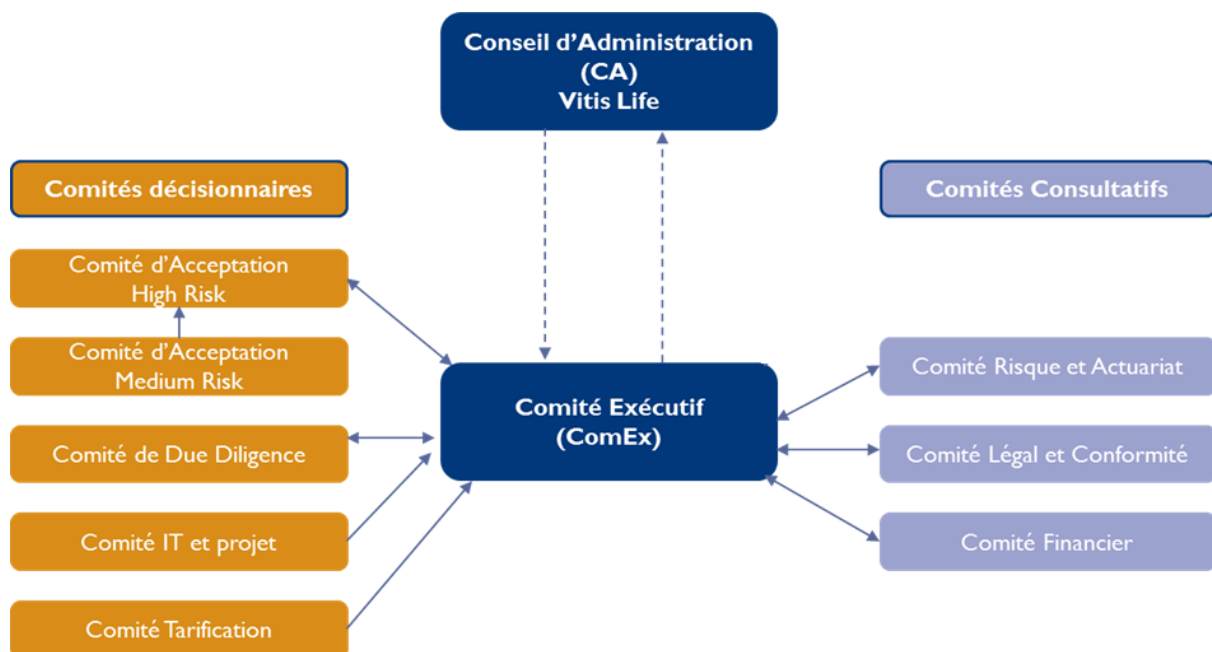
Conseil d’Administration
(CA)
Vitis Life

Comités décisionnaires

Comité d’Acceptation
High Risk

Comité d’Acceptation
Medium Risk

Comité de Due Diligence

Comité IT et projet

Comité Tarification

Comité Exécutif
(ComEx)

Comités Consultatifs

Comité Risque et Actuariat

Comité Légal et Conformité

Comité Financier